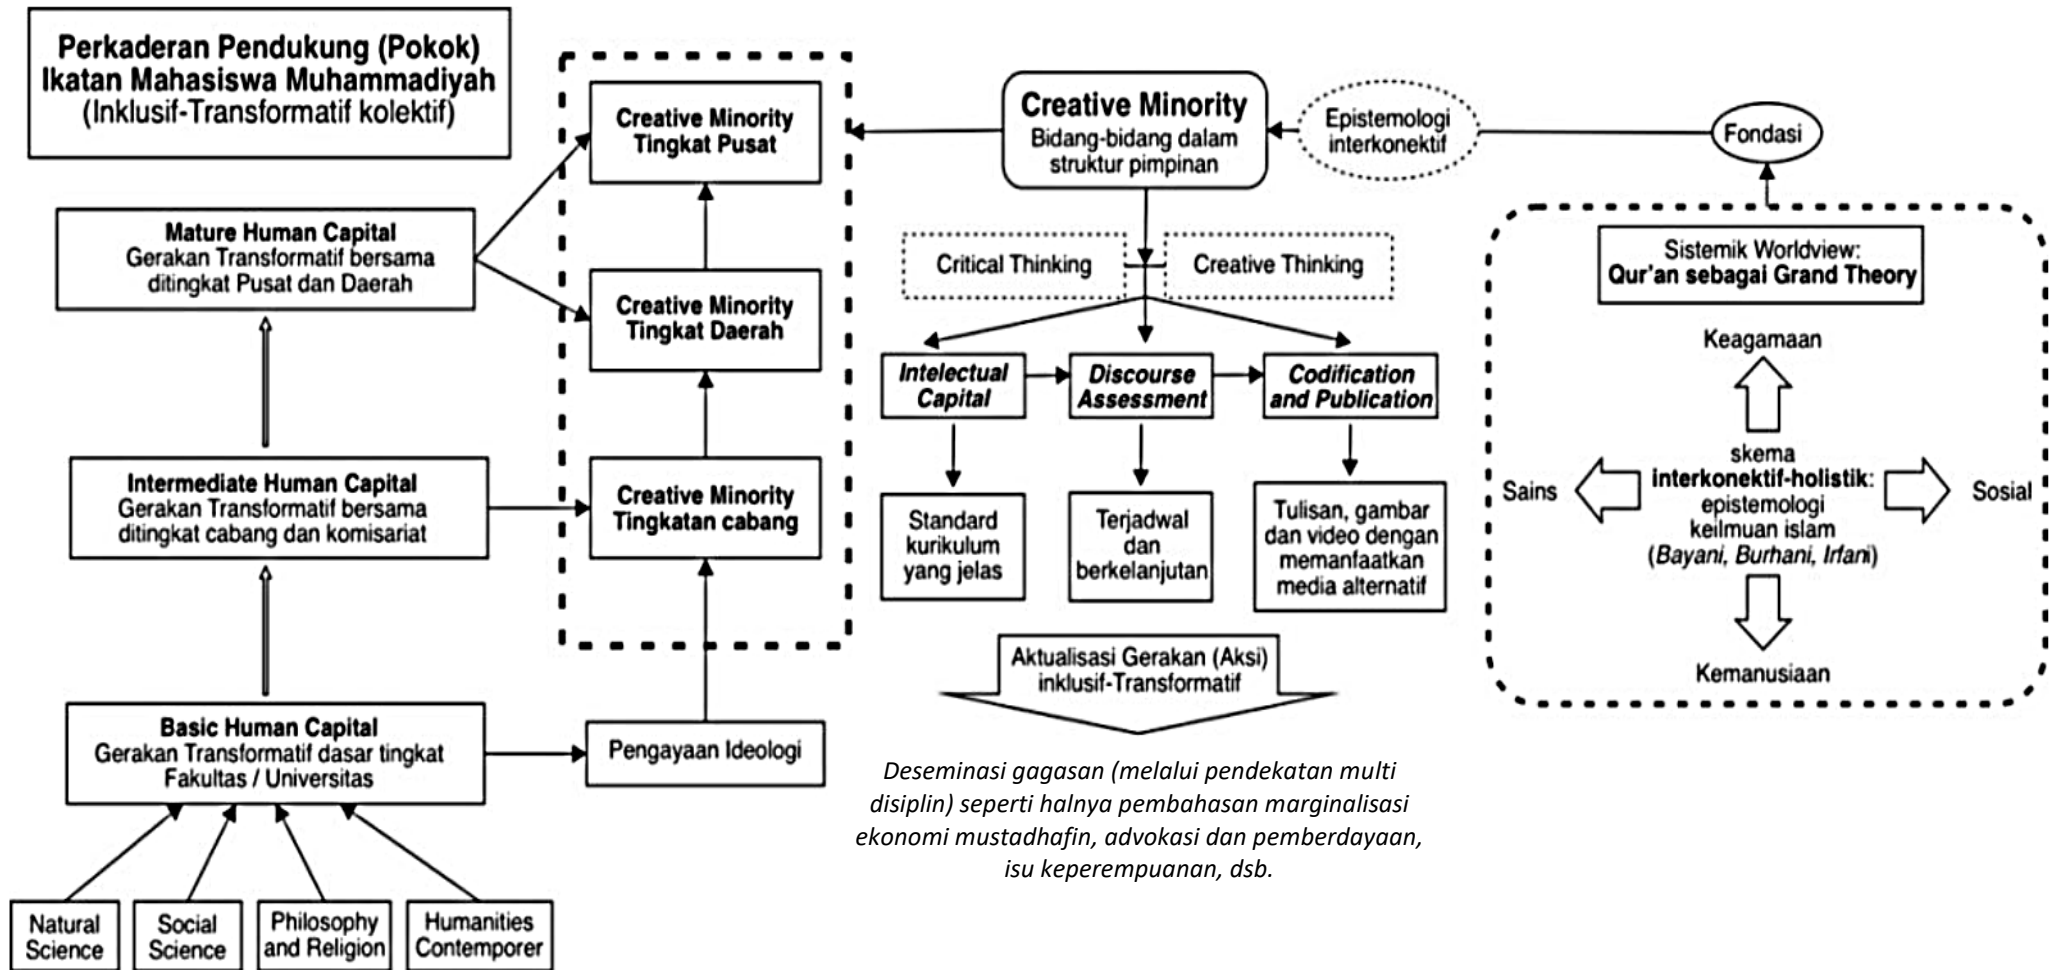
Perkaderan Pendukung (Pokok) Ikatan Mahasiswa Muhammadiyah (Inklusif-Transformatif kolektif)

Mature Human Capital
Gerakan Transformatif bersama ditingkat Pusat dan Daerah

Intermediate Human Capital
Gerakan Transformatif bersama ditingkat cabang dan komisariat

Basic Human Capital
Gerakan Transformatif dasar tingkat Fakultas / Universitas

Natural Science

Social Science

Philosophy and Religion

Humanities Contemporer

Creative Minority Tingkat Pusat

Creative Minority Tingkat Daerah

Creative Minority Tingkatan cabang

Pengayaan Ideologi

Creative Minority
Bidang-bidang dalam struktur pimpinan

Epistemologi interkonektif

Fondasi

Critical Thinking

Creative Thinking

Intelectual Capital

Discourse Assessment

Codification and Publication

Standard kurikulum yang jelas

Terjadwal dan berkelanjutan

Tulisan, gambar dan video dengan memanfaatkan media alternatif

Aktualisasi Gerakan (Aksi) inklusif-Transformatif

Deseminasi gagasan (melalui pendekatan multi disiplin) seperti halnya pembahasan marginalisasi ekonomi mustadhafin, advokasi dan pemberdayaan, isu keperempuanan, dsb.

Sistemik Worldview:
Qur'an sebagai Grand Theory

Keagamaan

Sains

skema
interkonektif-holistik:
epistemologi keilmuan islam
(Bayani, Burhani, Irfani)

Sosial

Kemanusiaan